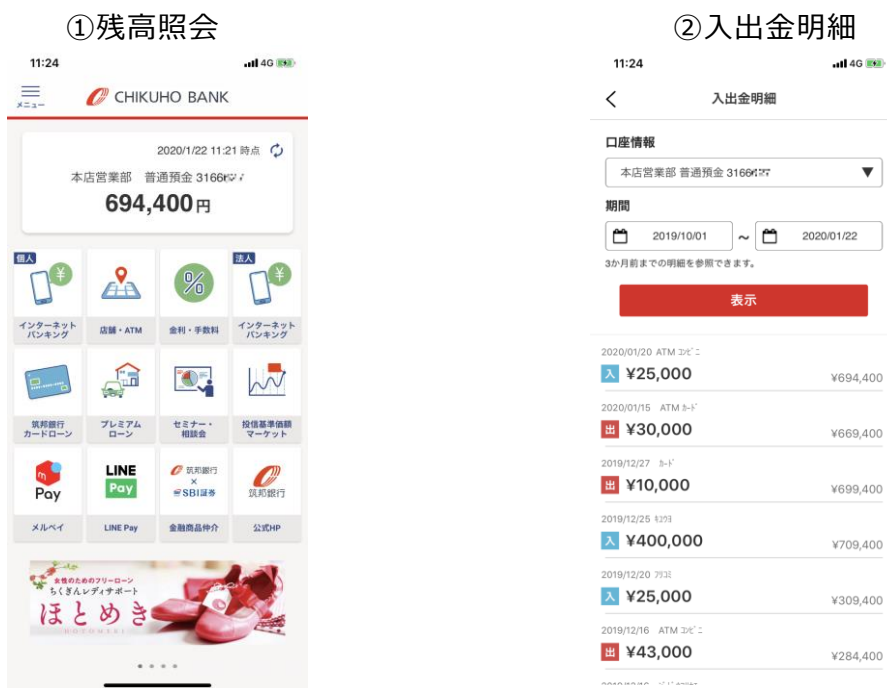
①残高照会

11:24 4G

メニュー CHIKUHO BANK

2020/1/22 11:21 時点

本店営業部 普通預金 3166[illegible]

694,400円

個人 インターネットバンキング

店舗・ATM

金利・手数料

法人 インターネットバンキング

筑邦銀行カードローン

プレミアムローン

セミナー・相談会

投信基準価額マーケット

Pay メルペイ

LINE Pay LINE Pay

筑邦銀行 × SBI証券 金融商品仲介

筑邦銀行 公式HP

女性のためのフリーローン ちくぎんレディサポート ほとめき HOTOMEKI

②入出金明細

11:24 4G

入出金明細

口座情報

本店営業部 普通預金 3166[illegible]

期間

2019/10/01 ～ 2020/01/22

3か月前までの明細を参照できます。

表示

2020/01/20 ATM ｺﾝﾋﾞﾆ
入 ¥25,000 ¥694,400

2020/01/15 ATM ｶｰﾄﾞ
出 ¥30,000 ¥669,400

2019/12/27 ｶｰﾄﾞ
出 ¥10,000 ¥699,400

2019/12/25 ｷｭｳﾖ
入 ¥400,000 ¥709,400

2019/12/20 ﾌﾘｺﾐ
入 ¥25,000 ¥309,400

2019/12/16 ATM ｺﾝﾋﾞﾆ
出 ¥43,000 ¥284,400

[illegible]